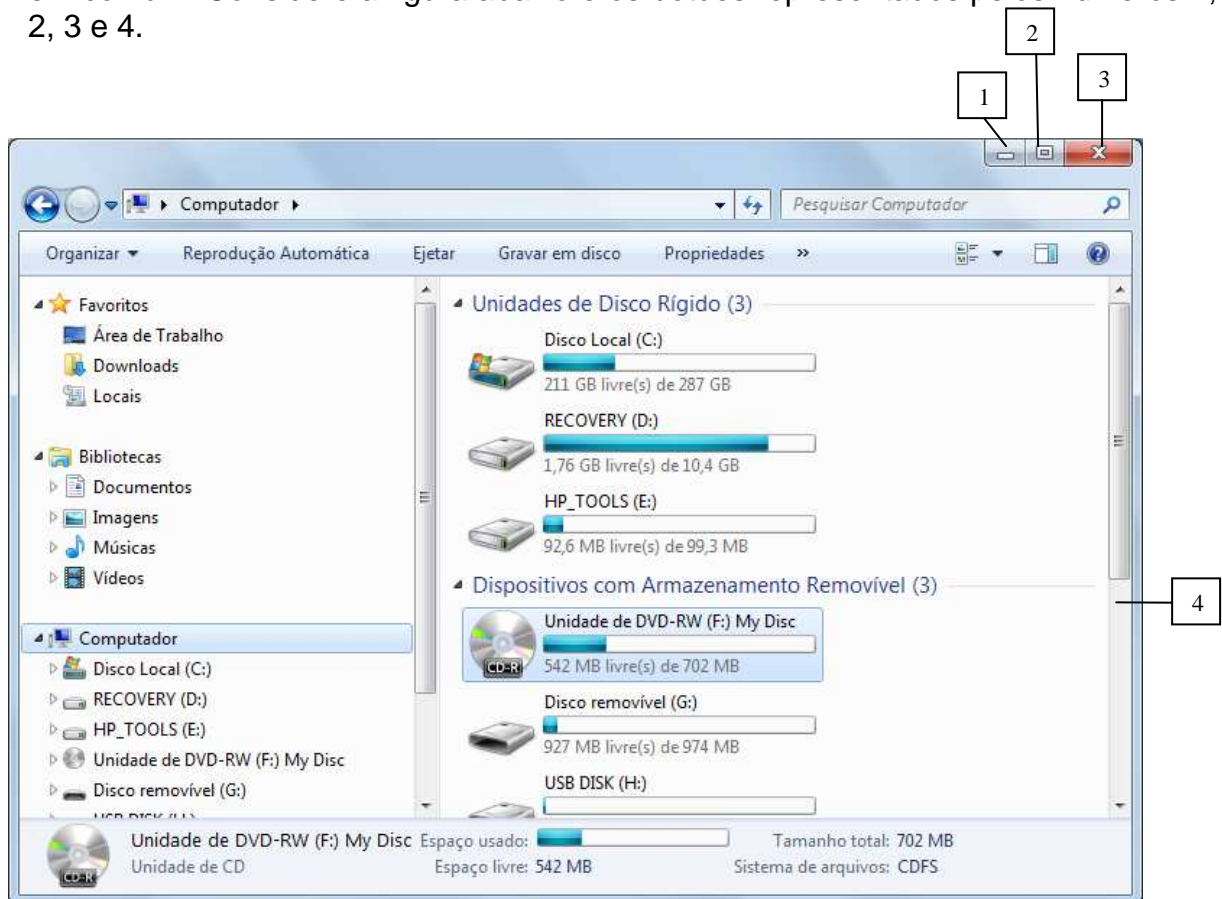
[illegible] 2, 3 e 4.

2

1

3

Computador ▸

Pesquisar Computador

Organizar ▾ Reprodução Automática Ejetar Gravar em disco Propriedades »

Favoritos
Área de Trabalho
Downloads
Locais

Bibliotecas
Documentos
Imagens
Músicas
Vídeos

Computador
Disco Local (C:)
RECOVERY (D:)
HP_TOOLS (E:)
Unidade de DVD-RW (F:) My Disc
Disco removível (G:)
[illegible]

Unidades de Disco Rígido (3)

Disco Local (C:)
211 GB livre(s) de 287 GB

RECOVERY (D:)
1,76 GB livre(s) de 10,4 GB

HP_TOOLS (E:)
92,6 MB livre(s) de 99,3 MB

Dispositivos com Armazenamento Removível (3)

Unidade de DVD-RW (F:) My Disc
542 MB livre(s) de 702 MB

Disco removível (G:)
927 MB livre(s) de 974 MB

USB DISK (H:)

4

Unidade de DVD-RW (F:) My Disc Espaço usado:
Unidade de CD
Espaço livre: 542 MB
Tamanho total: 702 MB
Sistema de arquivos: CDFS